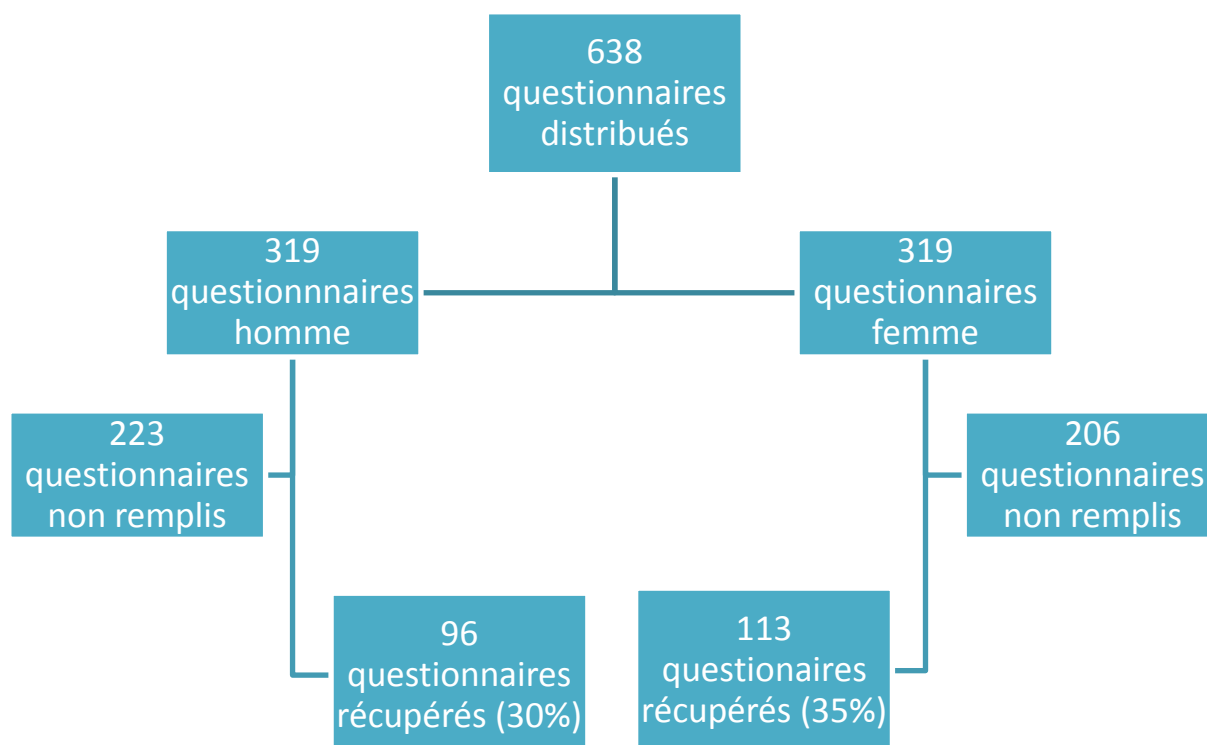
638 questionnaires distribués

319 questionnnaires homme

319 questionnaires femme

223 questionnaires non remplis

206 questionnaires non remplis

96 questionnaires récupérés (30%)

113 questionaires récupérés (35%)